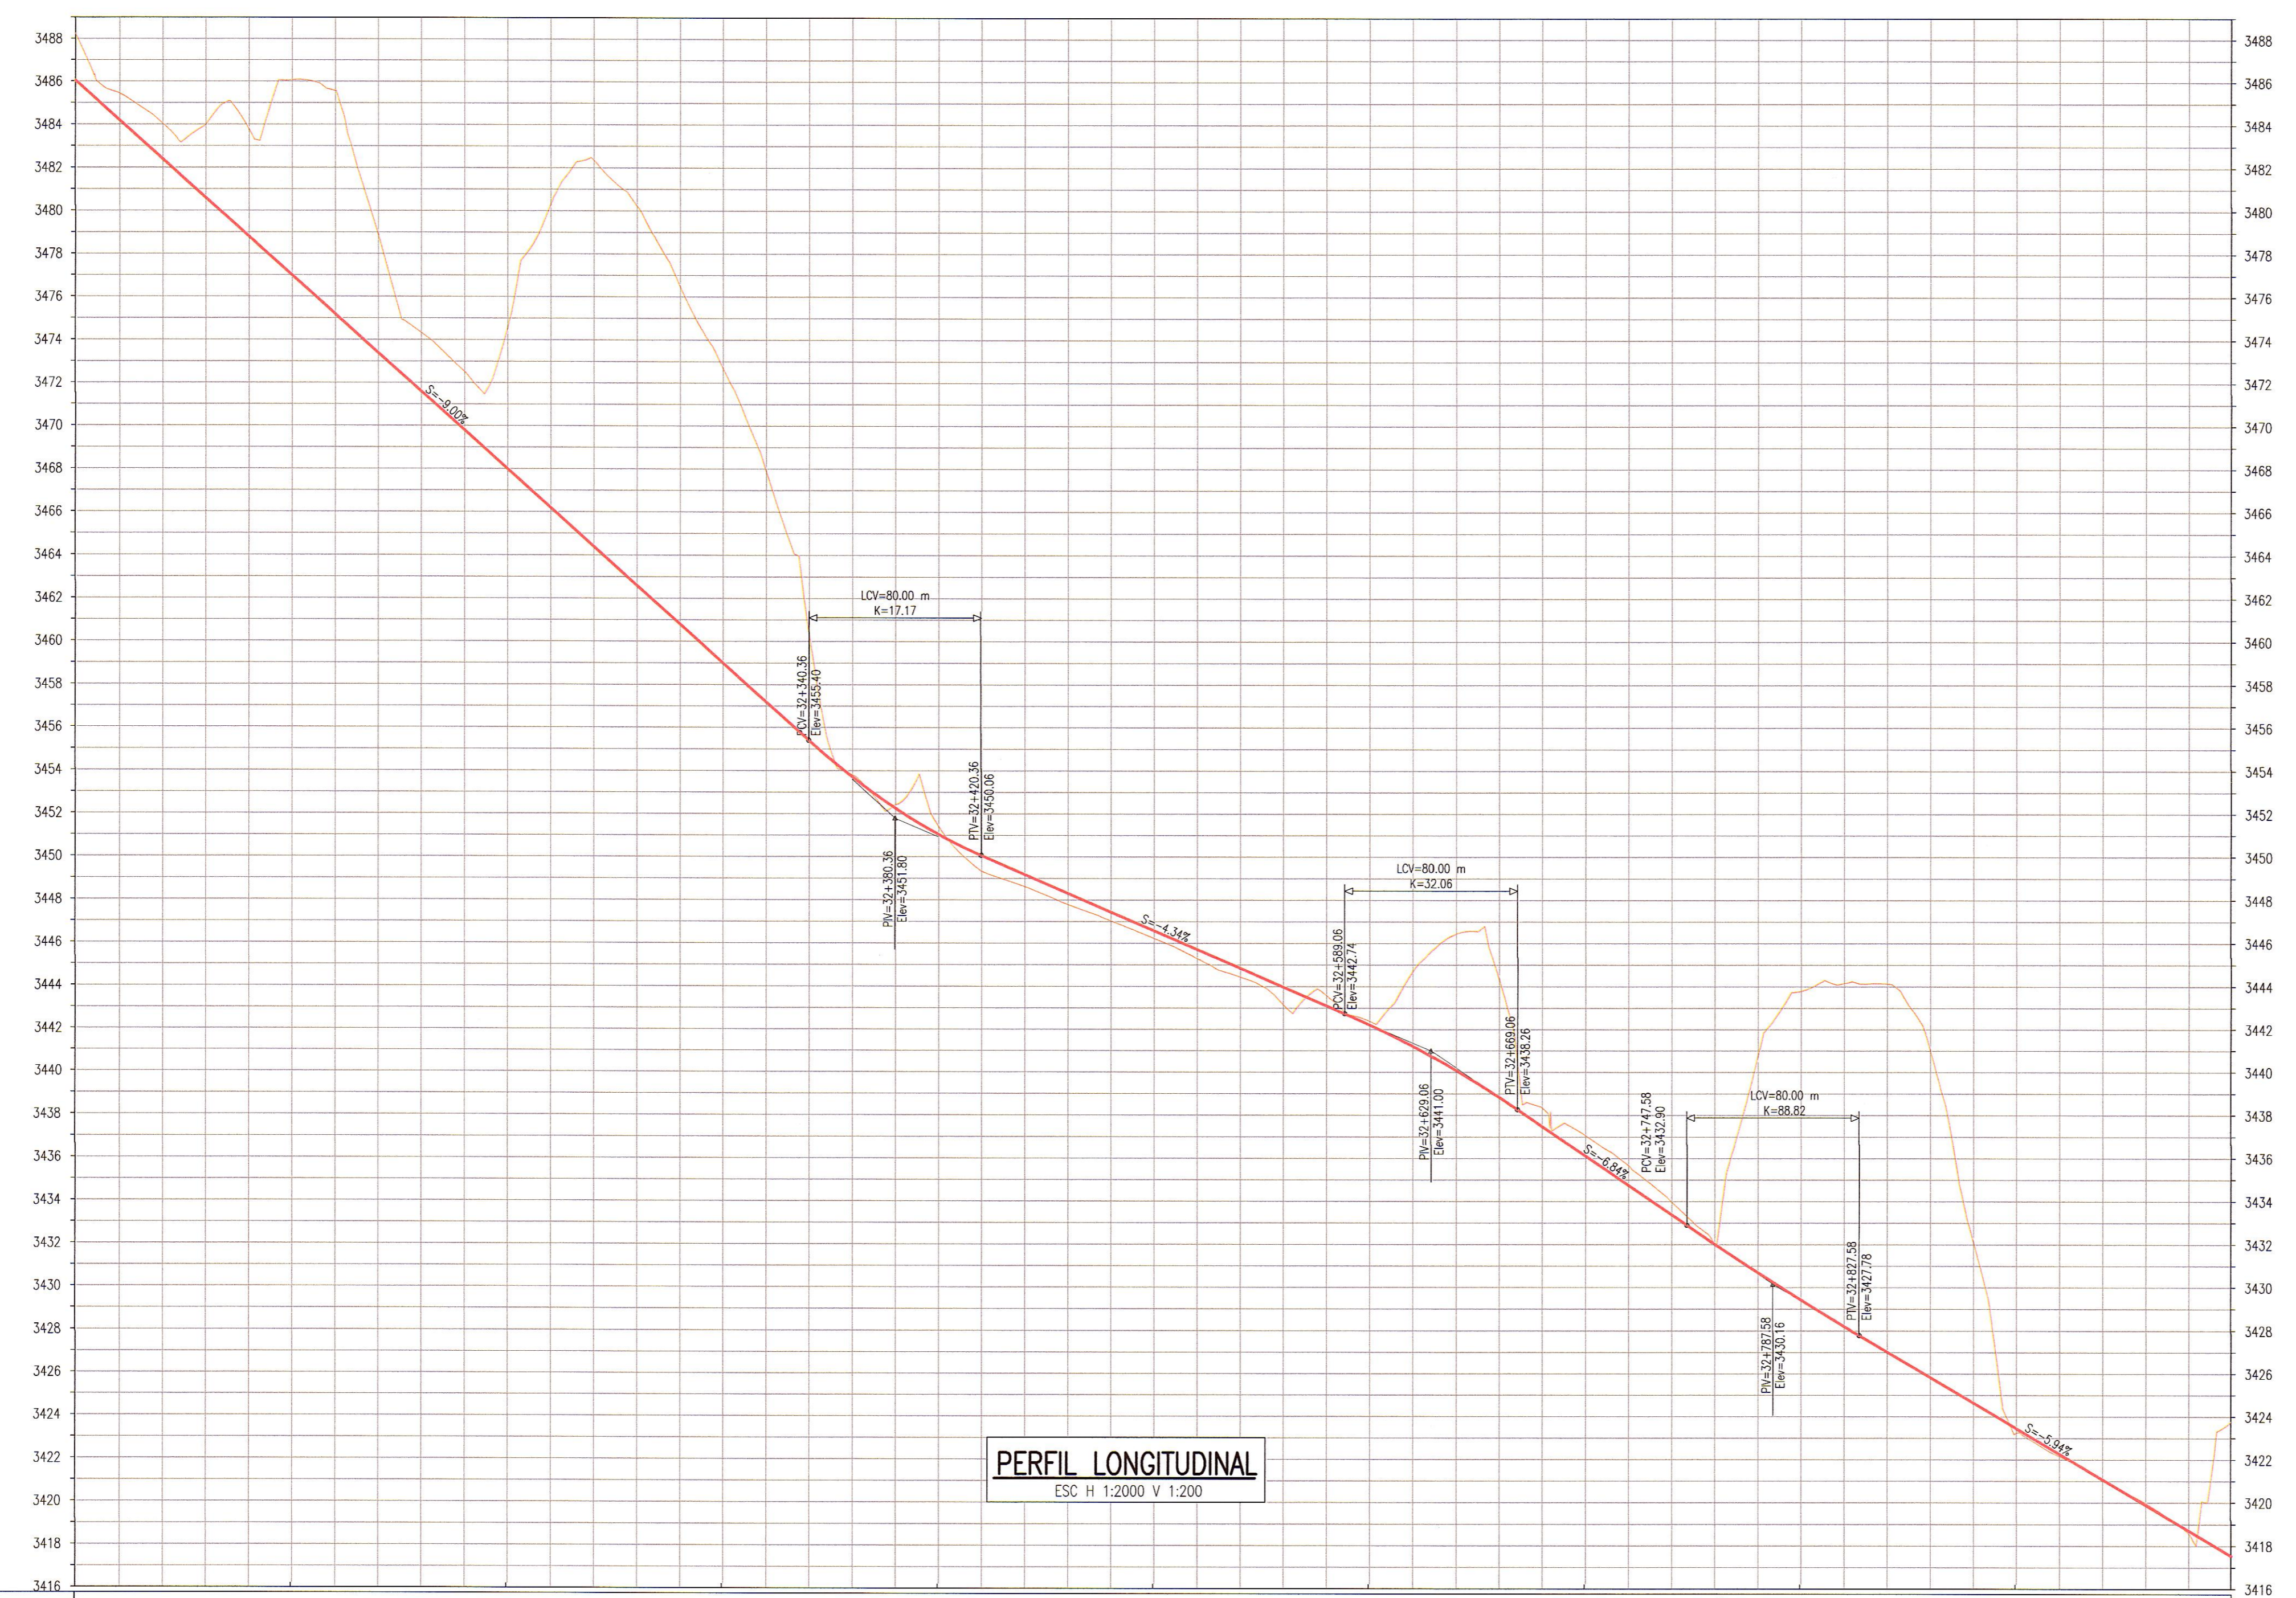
3488
3486
3484
3482
3480
3478
3476
3474
3472
3470
3468
3466
3464
3462
3460
3458
3456
3454
3452
3450
3448
3446
3444
3442
3440
3438
3436
3434
3432
3430
3428
3426
3424
3422
3420
3418
3416

3488
3486
3484
3482
3480
3478
3476
3474
3472
3470
3468
3466
3464
3462
3460
3458
3456
3454
3452
3450
3448
3446
3444
3442
3440
3438
3436
3434
3432
3430
3428
3426
3424
3422
3420
3418
3416

S=-9.00%

LCV=80.00 m
K=17.17

PCV=32+340.36
Elev=3455.40

PTV=32+420.36
Elev=3450.06

PIV=32+380.36
Elev=3451.80

S=-4.34%

LCV=80.00 m
K=32.06

PCV=32+589.06
Elev=3442.74

PTV=32+669.06
Elev=3438.26

PIV=32+629.06
Elev=3441.00

S=-6.84%

PCV=32+747.58
Elev=3432.90

LCV=80.00 m
K=88.82

PTV=32+827.58
Elev=3427.78

PIV=32+787.58
Elev=3430.16

S=-5.94%

PERFIL LONGITUDINAL
ESC H 1:2000 V 1:200